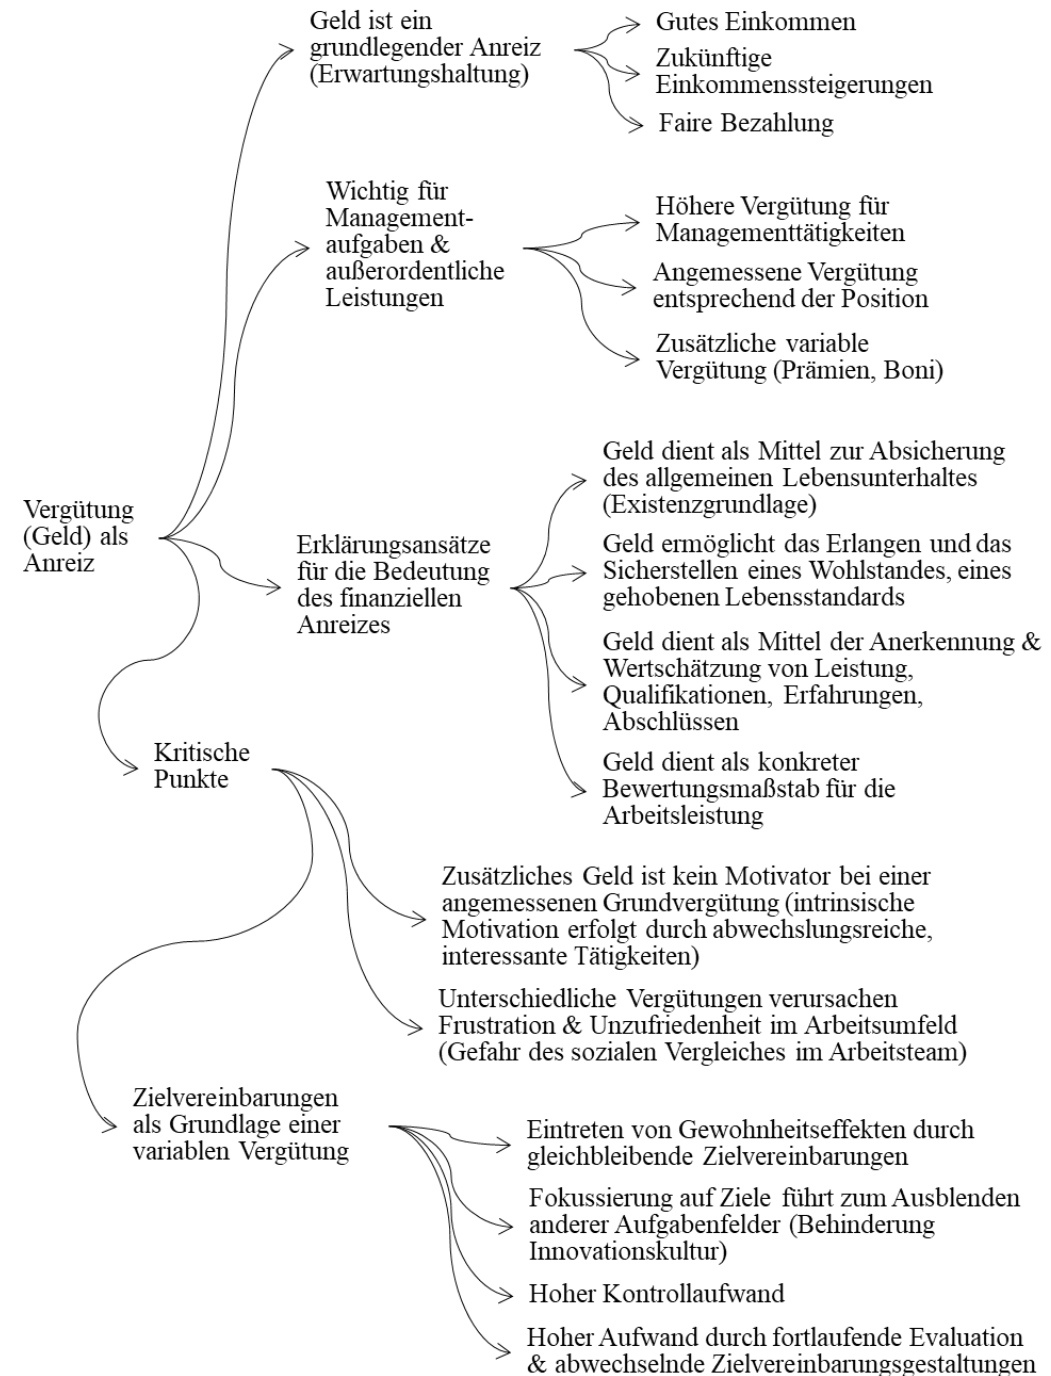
Vergütung (Geld) als Anreiz

Geld ist ein grundlegender Anreiz (Erwartungshaltung)

Gutes Einkommen

Zukünftige Einkommenssteigerungen

Faire Bezahlung

Wichtig für Managementaufgaben & außerordentliche Leistungen

Höhere Vergütung für Managementtätigkeiten

Angemessene Vergütung entsprechend der Position

Zusätzliche variable Vergütung (Prämien, Boni)

Erklärungsansätze für die Bedeutung des finanziellen Anreizes

Geld dient als Mittel zur Absicherung des allgemeinen Lebensunterhaltes (Existenzgrundlage)

Geld ermöglicht das Erlangen und das Sicherstellen eines Wohlstandes, eines gehobenen Lebensstandards

Geld dient als Mittel der Anerkennung & Wertschätzung von Leistung, Qualifikationen, Erfahrungen, Abschlüssen

Geld dient als konkreter Bewertungsmaßstab für die Arbeitsleistung

Kritische Punkte

Zusätzliches Geld ist kein Motivator bei einer angemessenen Grundvergütung (intrinsische Motivation erfolgt durch abwechslungsreiche, interessante Tätigkeiten)

Unterschiedliche Vergütungen verursachen Frustration & Unzufriedenheit im Arbeitsumfeld (Gefahr des sozialen Vergleiches im Arbeitsteam)

Zielvereinbarungen als Grundlage einer variablen Vergütung

Eintreten von Gewohnheitseffekten durch gleichbleibende Zielvereinbarungen

Fokussierung auf Ziele führt zum Ausblenden anderer Aufgabenfelder (Behinderung Innovationskultur)

Hoher Kontrollaufwand

Hoher Aufwand durch fortlaufende Evaluation & abwechselnde Zielvereinbarungsgestaltungen